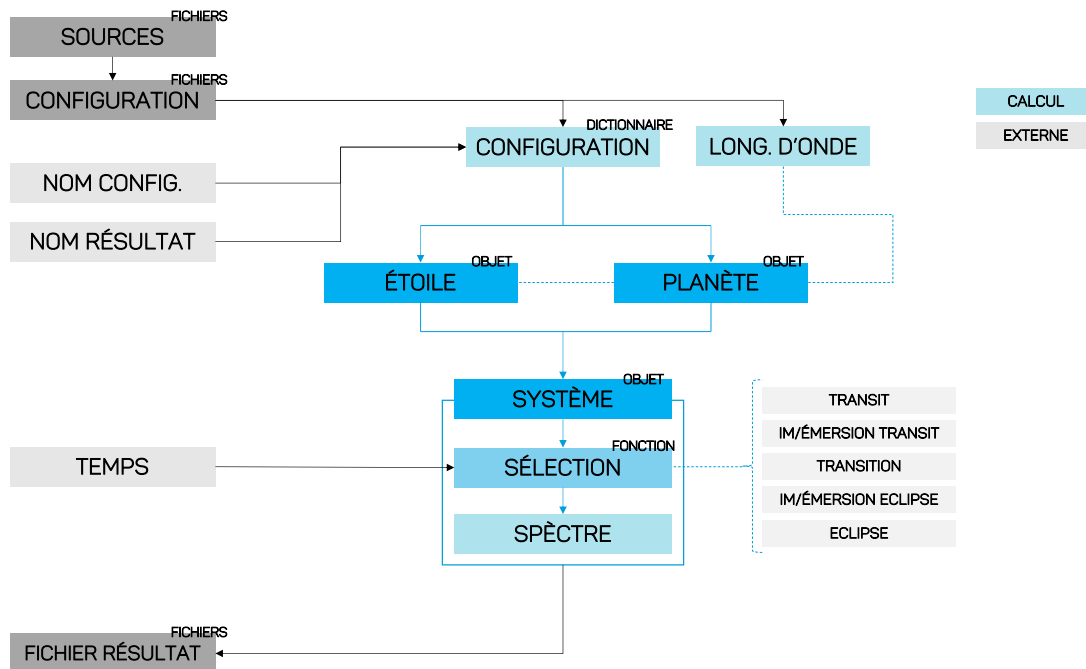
SOURCES FICHIERS

CONFIGURATION FICHIERS

CALCUL

EXTERNE

CONFIGURATION DICTIONNAIRE

LONG. D'ONDE

NOM CONFIG.

NOM RÉSULTAT

ÉTOILE OBJET

PLANÈTE OBJET

SYSTÈME OBJET

TRANSIT

IM/ÉMERSION TRANSIT

TRANSITION

IM/ÉMERSION ECLIPSE

ECLIPSE

TEMPS

SÉLECTION FONCTION

SPÈCTRE

FICHIER RÉSULTAT FICHIERS